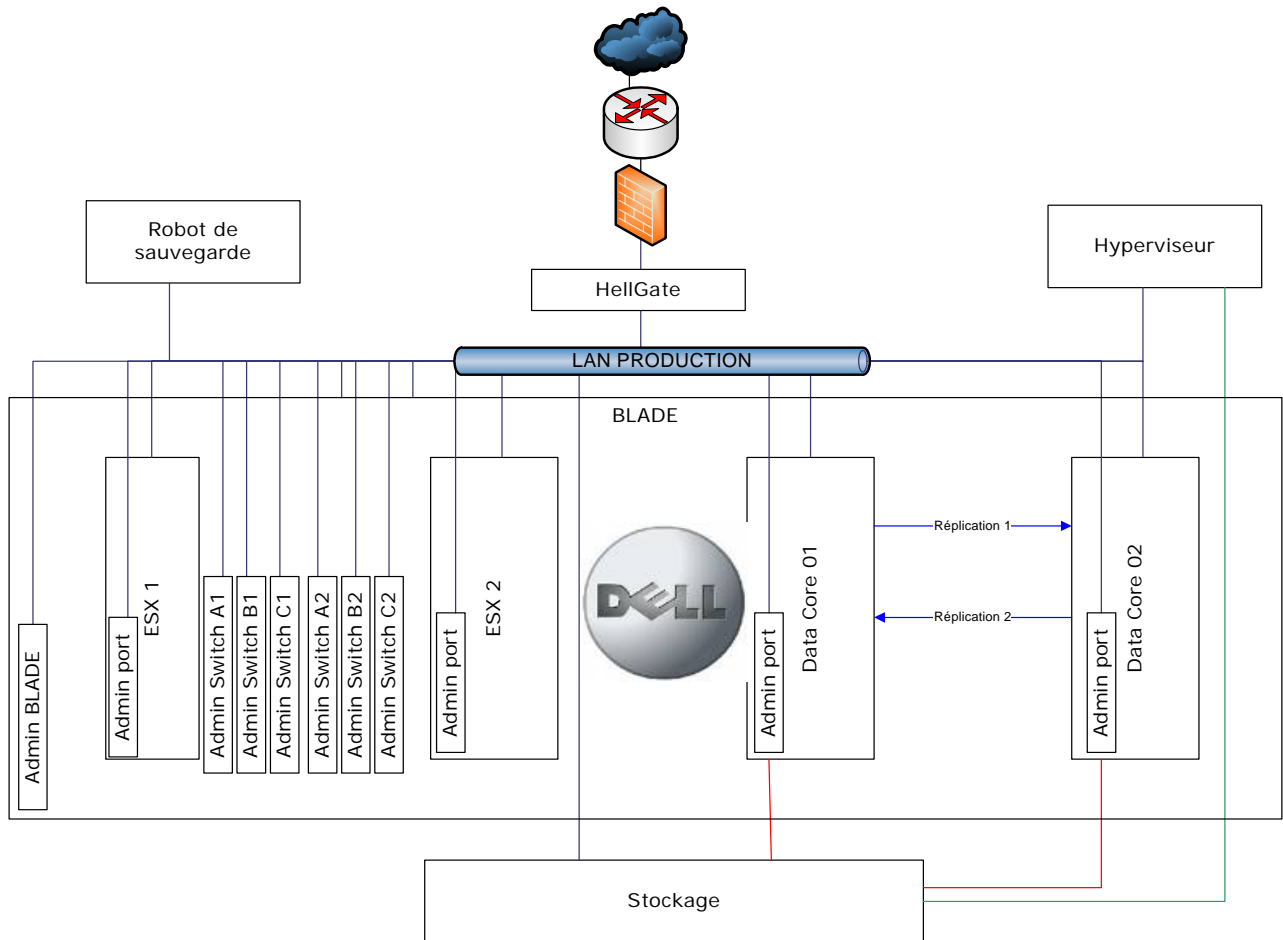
Robot de sauvegarde

HellGate

Hyperviseur

LAN PRODUCTION

BLADE

Admin BLADE

Admin port

ESX 1

Admin Switch A1

Admin Switch B1

Admin Switch C1

Admin Switch A2

Admin Switch B2

Admin Switch C2

Admin port

ESX 2

DELL

Admin port

Data Core 01

Réplication 1

Réplication 2

Admin port

Data Core 02

Stockage